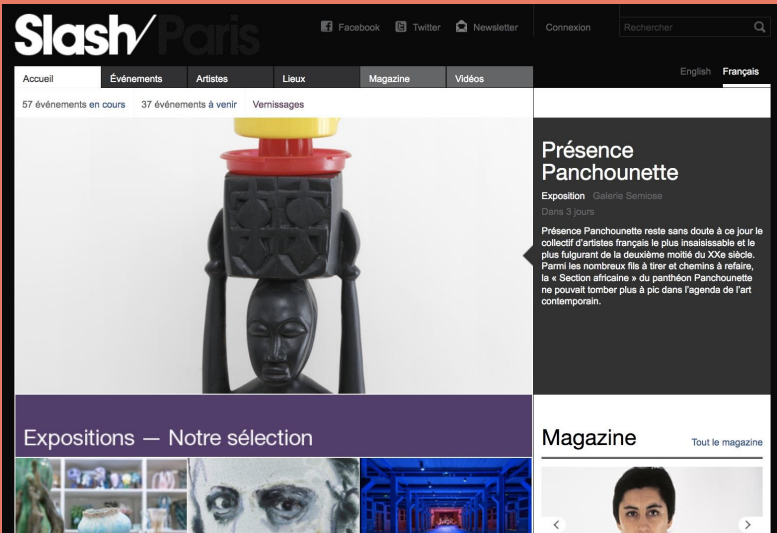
Slash/ Paris

Facebook Twitter Newsletter Connexion Rechercher

Accueil Événements Artistes Lieux Magazine Vidéos

English Français

57 événements en cours 37 événements à venir Vernissages

Présence Panchounette

Exposition Galerie Semiose

Dans 3 jours

Présence Panchounette reste sans doute à ce jour le collectif d'artistes français le plus insaisissable et le plus fulgurant de la deuxième moitié du XXe siècle. Parmi les nombreux fils à tirer et chemins à refaire, la « Section africaine » du panthéon Panchounette ne pouvait tomber plus à pic dans l'agenda de l'art contemporain.

Expositions — Notre sélection

Magazine

Tout le magazine